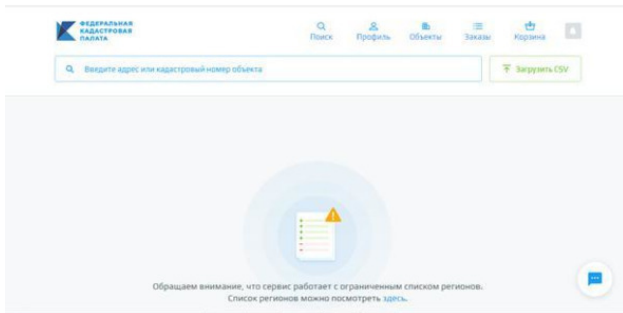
ФЕДЕРАЛЬНАЯ КАДАСТРОВАЯ ПАЛАТА

Поиск Профиль Объекты Заказы Корзина

Введите адрес или кадастровый номер объекта

Загрузить CSV

Обращаем внимание, что сервис работает с ограниченным списком регионов. Список регионов можно посмотреть здесь.